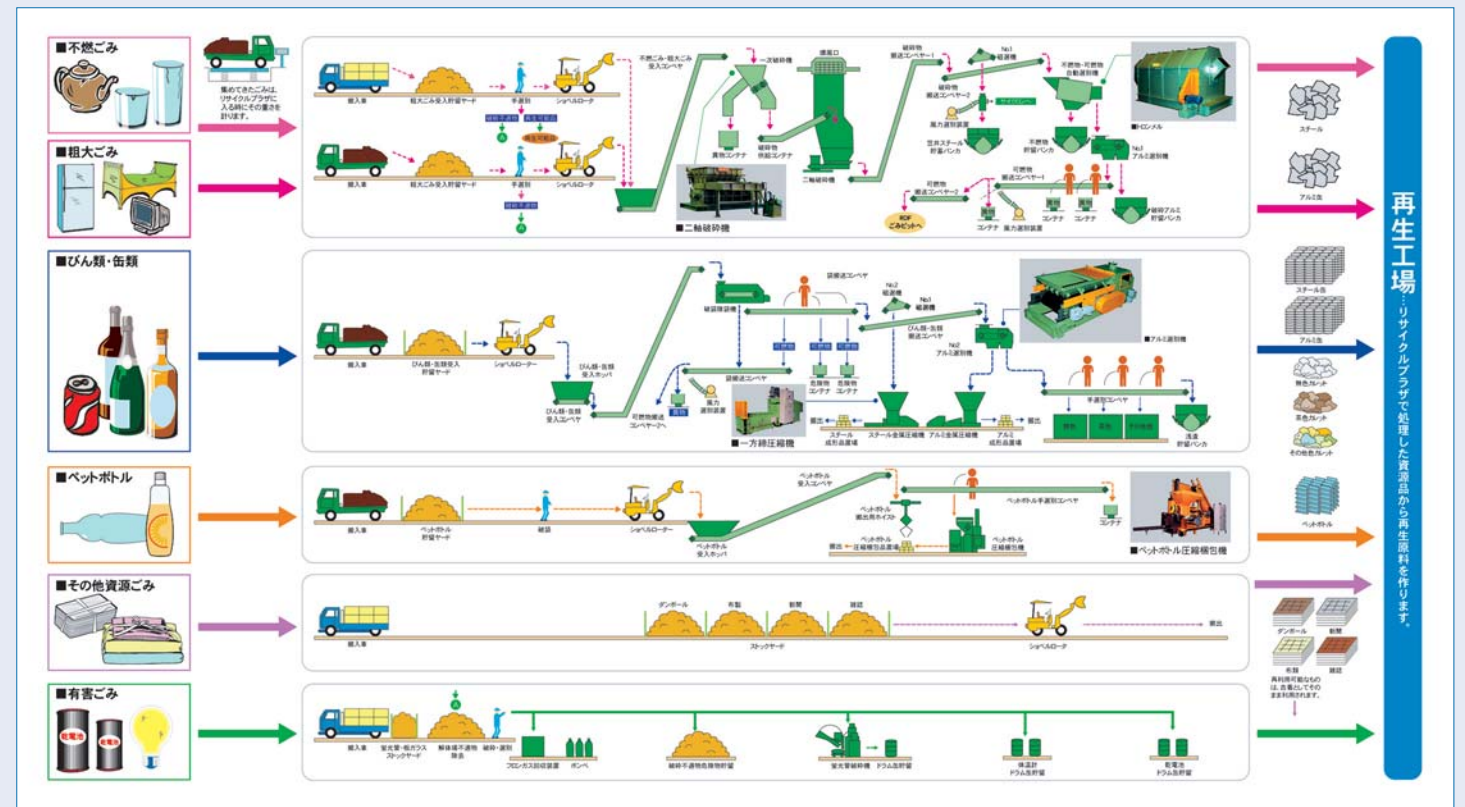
■不燃ごみ

集めてきたごみは、リサイクルプラザに入る時にその重さを計ります。

■粗大ごみ

搬入車
粗大ごみ受入貯留ヤード
手選別
ショベルローダ
破砕不適物
処理困難物
A
搬入車
粗大ごみ受入貯留ヤード
手選別
ショベルローダ
破砕不適物
A
不燃ごみ・粗大ごみ受入コンベヤ
一次破砕機
鉄物コンテナ
破砕物供給コンベヤ
二軸破砕機
■二軸破砕機
排気口
破砕物搬送コンベヤ1
No.1磁選機
破砕物搬送コンベヤ2
風力選別装置
回収スチール貯留バンカ
No.2
不燃物・可燃物自動選別機
不燃物貯留バンカ
No.1アルミ選別機
■トロンメル
可燃物搬送コンベヤ2
可燃物搬送コンベヤ1
RDFごみピットへ
コンテナ
風力選別装置
コンテナ
コンテナ
破砕アルミ貯留バンカ
スチール
アルミ缶

■びん類・缶類

搬入車
びん類・缶類受入貯留ヤード
ショベルローダー
びん類・缶類受入ホッパ
破袋除袋機
袋搬送コンベヤ
No.2磁選機
No.1磁選機
びん類・缶類搬送コンベヤ
No.2アルミ選別機
■アルミ選別機
不燃物
可燃物
可燃物
危険物コンテナ
危険物コンテナ
袋搬送コンベヤ
袋類
風力選別装置
可燃物搬送コンベヤ2へ
■一方締圧縮機
搬出
スチール成形品置場
スチール金属圧縮機
アルミ金属圧縮機
アルミ成形品置場
搬出
手選別コンベヤ
無色
茶色
その他色
残渣貯留バンカ
スチール缶
アルミ缶
無色カレット
茶色カレット
その他色カレット

■ペットボトル

搬入車
ペットボトル貯留ヤード
破袋
ショベルローダー
ペットボトル受入ホッパ
ペットボトル受入コンベヤ
ペットボトル手選別コンベヤ
コンテナ
ペットボトル搬出用ホイスト
ペットボトル圧縮梱包機
搬出
ペットボトル圧縮梱包品置場
■ペットボトル圧縮梱包機
ペットボトル

■その他資源ごみ

搬入車
ダンボール
布類
新聞
雑誌
ストックヤード
ショベルローダ
搬出
ダンボール
新聞
布類
雑誌
再利用可能なものは、古着としてそのまま利用されます。

■有害ごみ

乾電池
乾電池
A
搬入車
蛍光管・板ガラスストックヤード
解体時不適物除去
破砕・選別
フロンガス回収装置
ボンベ
破砕不適物危険物貯留
蛍光管破砕機
ドラム缶貯留
体温計ドラム缶貯留
乾電池ドラム缶貯留

再生工場…リサイクルプラザで処理した資源品から再生原料を作ります。